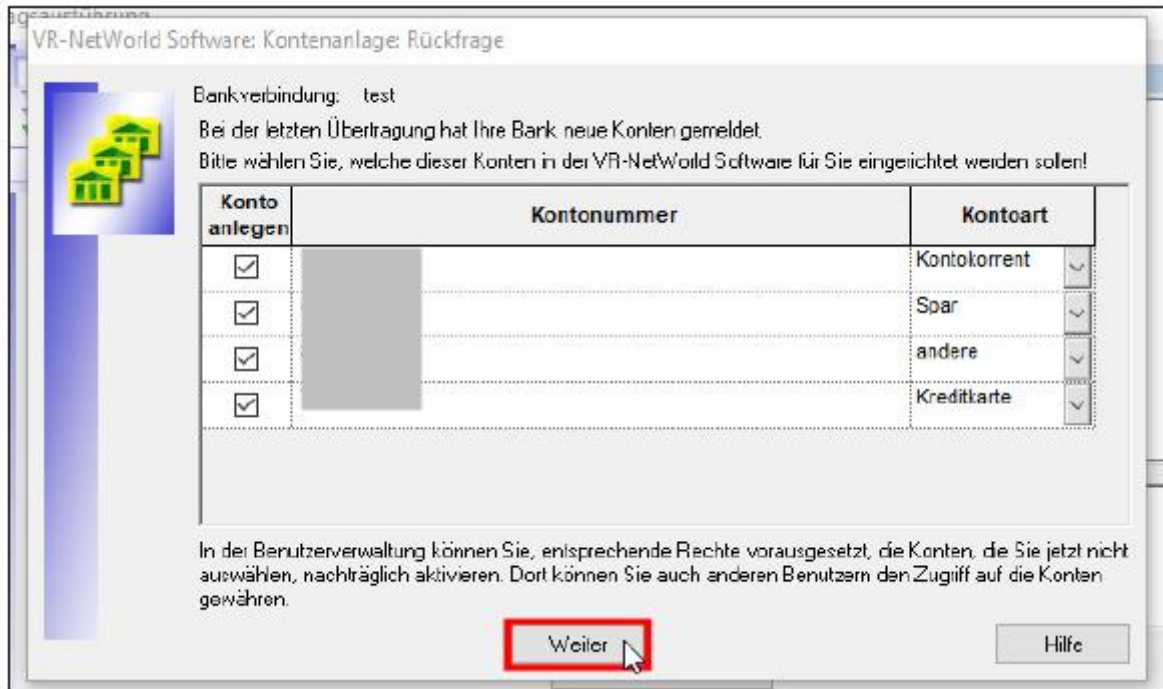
VR-NetWorld Software: Kontenanlage: Rückfrage

Bankverbindung: test

Bei der letzten Übertragung hat Ihre Bank neue Konten gemeldet.

Bitte wählen Sie, welche dieser Konten in der VR-NetWorld Software für Sie eingerichtet werden sollen!

| Konto anlegen | Kontonummer | Kontoart |
|---|---|---|
| ☑ | | Kontokorrent |
| ☑ | | Spar |
| ☑ | | andere |
| ☑ | | Kreditkarte |

In der Benutzerverwaltung können Sie, entsprechende Rechte vorausgesetzt, die Konten, die Sie jetzt nicht auswählen, nachträglich aktivieren. Dort können Sie auch anderen Benutzern den Zugriff auf die Konten gewähren.

Weiter

Hilfe